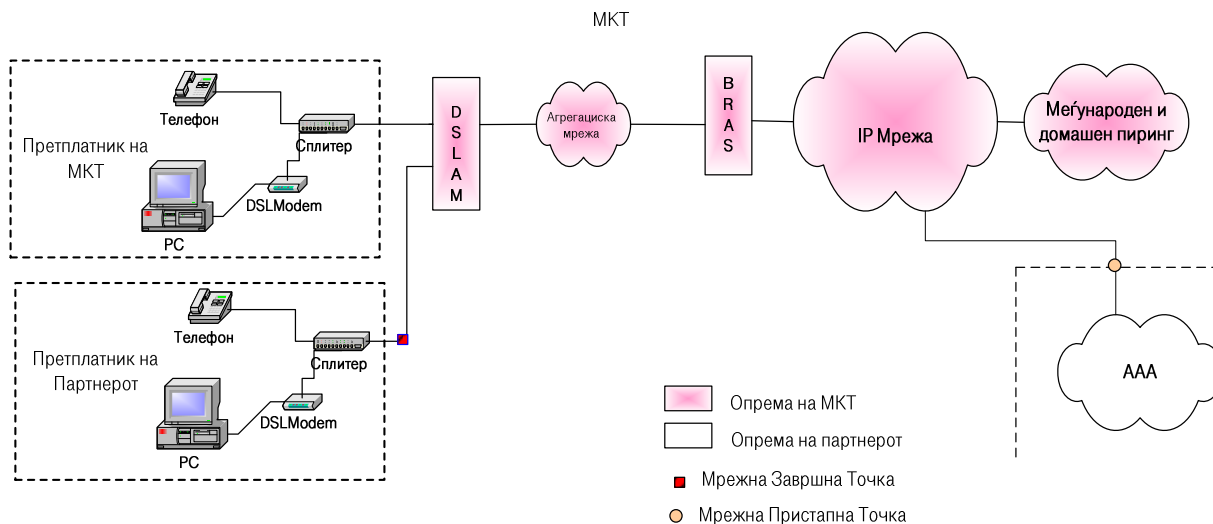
МКТ

Телефон

Претплатник на МКТ

Сплитер

DSLModem

PC

DSLAM

Агрегациска мрежа

BRAS

IP Мрежа

Меѓународен и домашен пиринг

Телефон

Претплатник на Партнерот

Сплитер

DSLModem

PC

AAA

Опрема на МКТ

Опрема на партнерот

Мрежна Завршна Точка

Мрежна Пристапна Точка